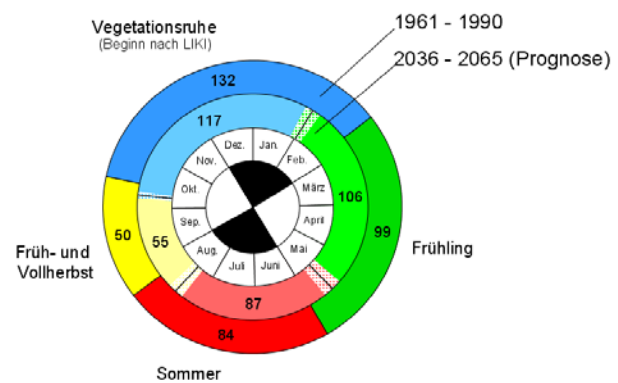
Vegetationsruhe
(Beginn nach LIKI)

1961 - 1990

2036 - 2065 (Prognose)

132

117

Dez.

Jan.

Nov.

Feb.

Okt.

März

106

99

Sep.

April

Aug.

Mai

Juli

Juni

50

55

Früh- und Vollherbst

Frühling

87

84

Sommer